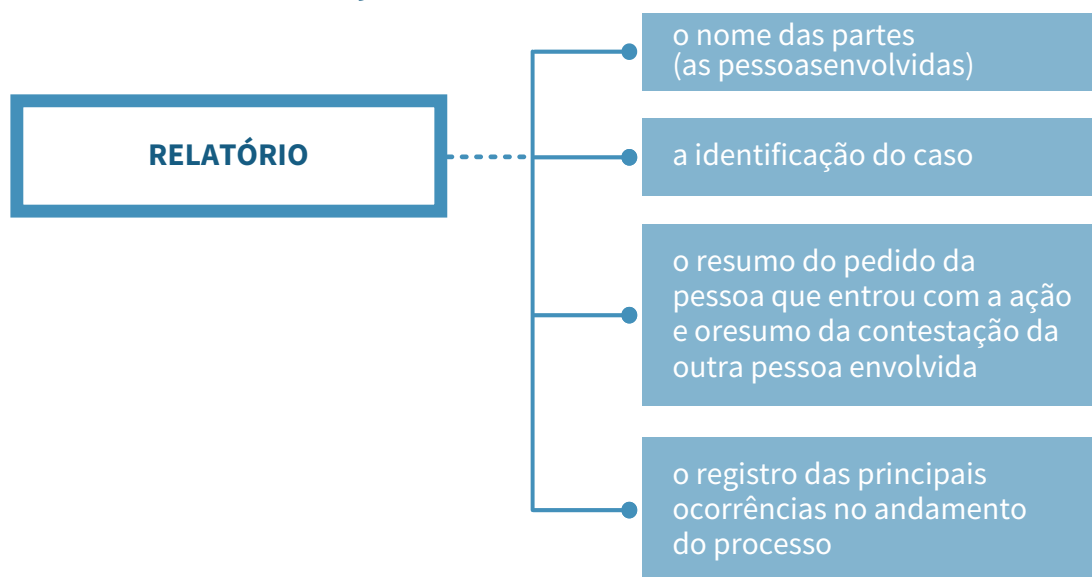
RELATÓRIO

o nome das partes
(as pessoasenvolvidas)

a identificação do caso

o resumo do pedido da pessoa que entrou com a ação e oresumo da contestação da outra pessoa envolvida

o registro das principais ocorrências no andamento do processo